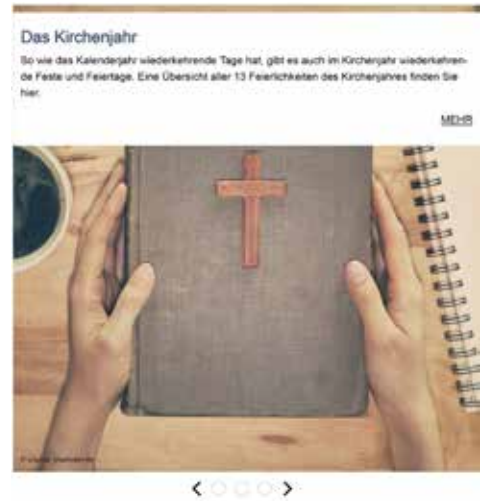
Das Kirchenjahr

So wie das Kalenderjahr wiederkehrende Tage hat, gibt es auch im Kirchenjahr wiederkehrende Feste und Feiertage. Eine Übersicht aller 13 Feierlichkeiten des Kirchenjahres finden Sie hier.

MEHR

© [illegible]

< >